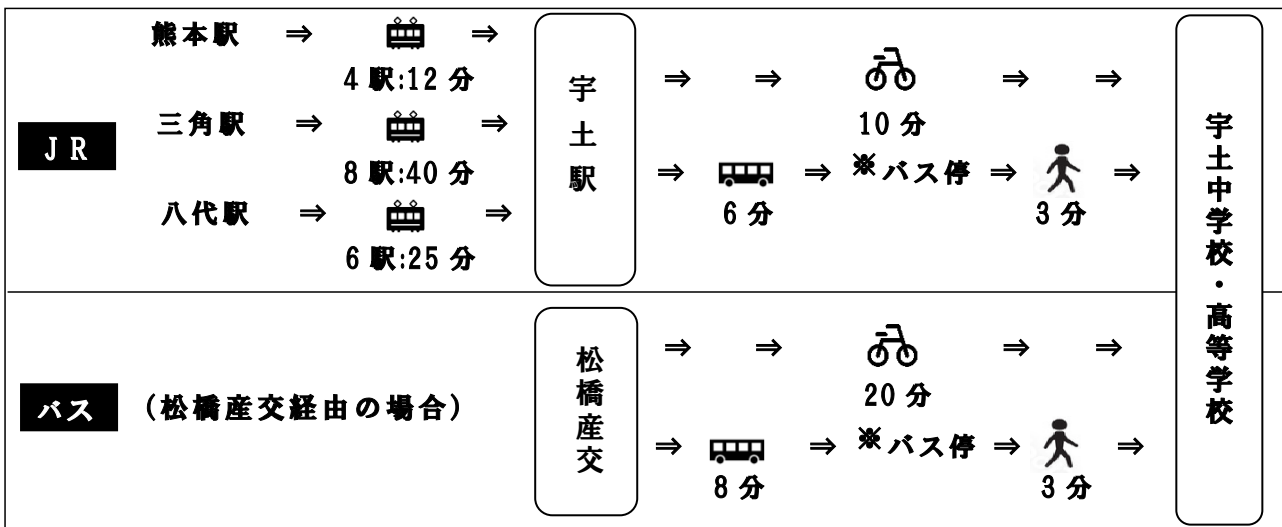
JR

熊本駅 ⇒ ⇒
4 駅:12 分

三角駅 ⇒ ⇒
8 駅:40 分

八代駅 ⇒ ⇒
6 駅:25 分

宇土駅

⇒ ⇒ ⇒ ⇒
10 分

⇒ ⇒ ※バス停 ⇒ ⇒
6 分 3 分

宇土中学校・高等学校

バス (松橋産交経由の場合)

松橋産交

⇒ ⇒ ⇒ ⇒
20 分

⇒ ⇒ ※バス停 ⇒ ⇒
8 分 3 分